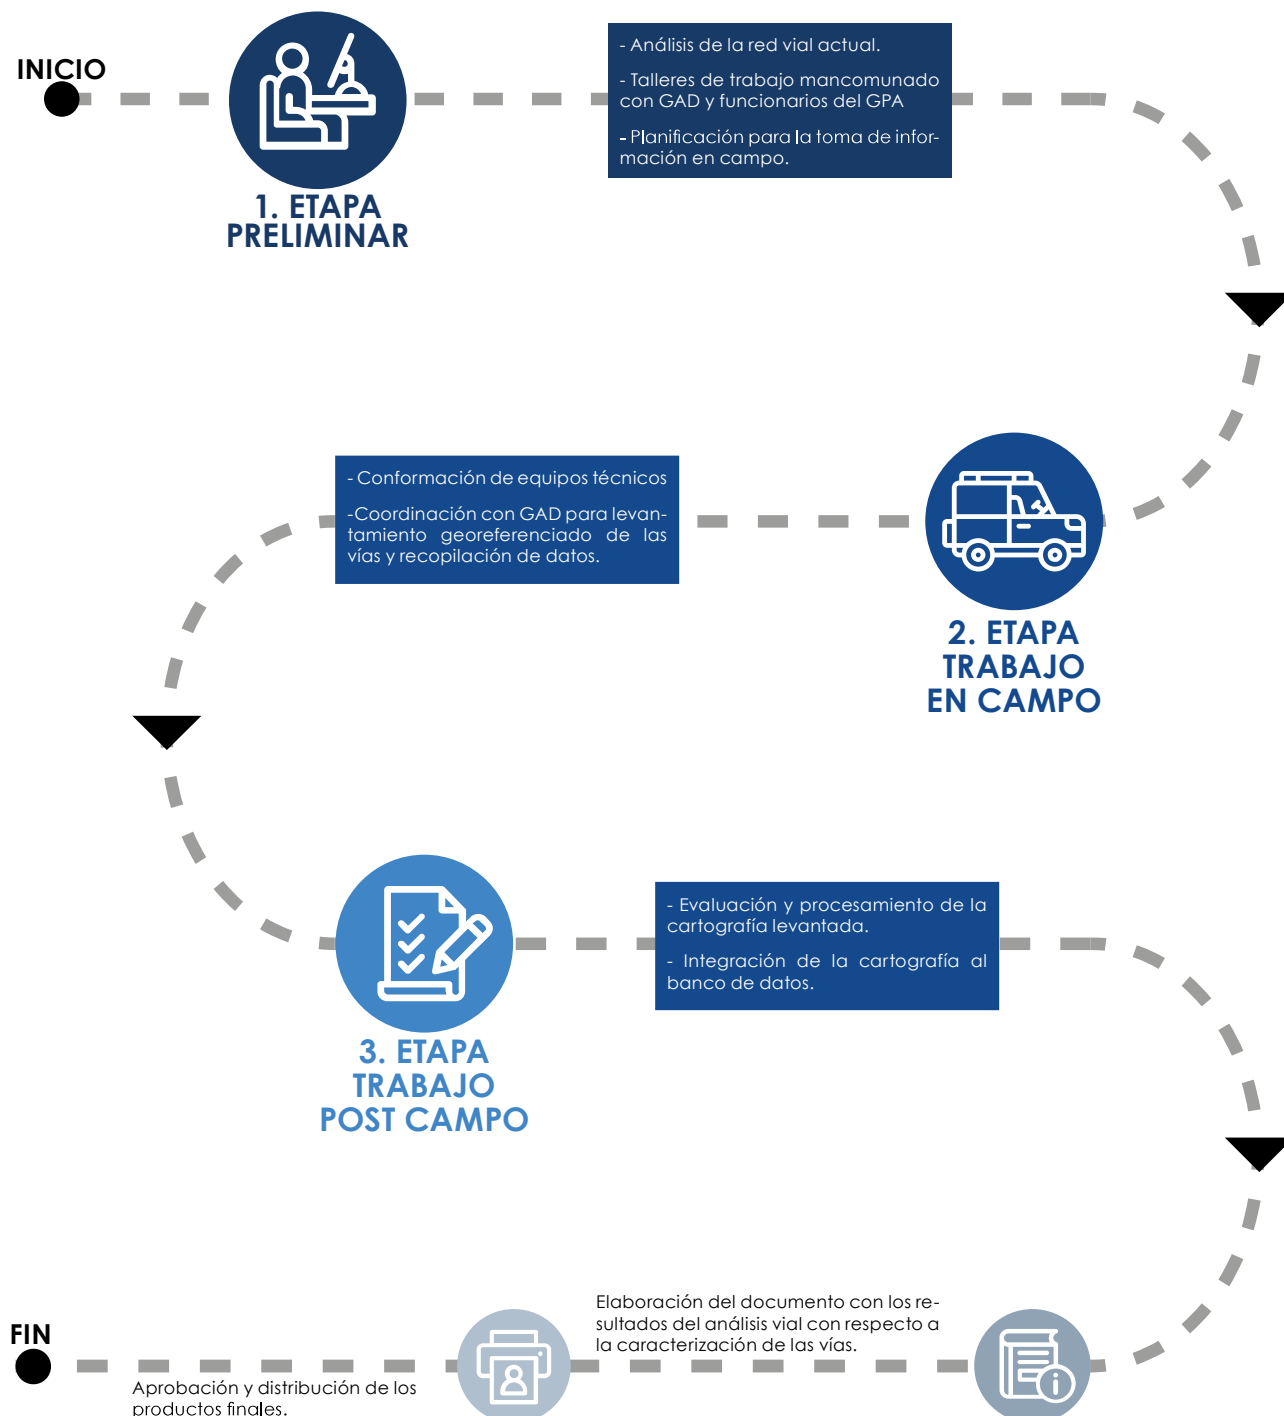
INICIO

1. ETAPA PRELIMINAR

- Análisis de la red vial actual.

- Talleres de trabajo mancomunado con GAD y funcionarios del GPA

- Planificación para la toma de información en campo.

- Conformación de equipos técnicos

-Coordinación con GAD para levantamiento georeferenciado de las vías y recopilación de datos.

2. ETAPA TRABAJO EN CAMPO

3. ETAPA TRABAJO POST CAMPO

- Evaluación y procesamiento de la cartografía levantada.

- Integración de la cartografía al banco de datos.

Elaboración del documento con los resultados del análisis vial con respecto a la caracterización de las vías.

FIN

Aprobación y distribución de los productos finales.